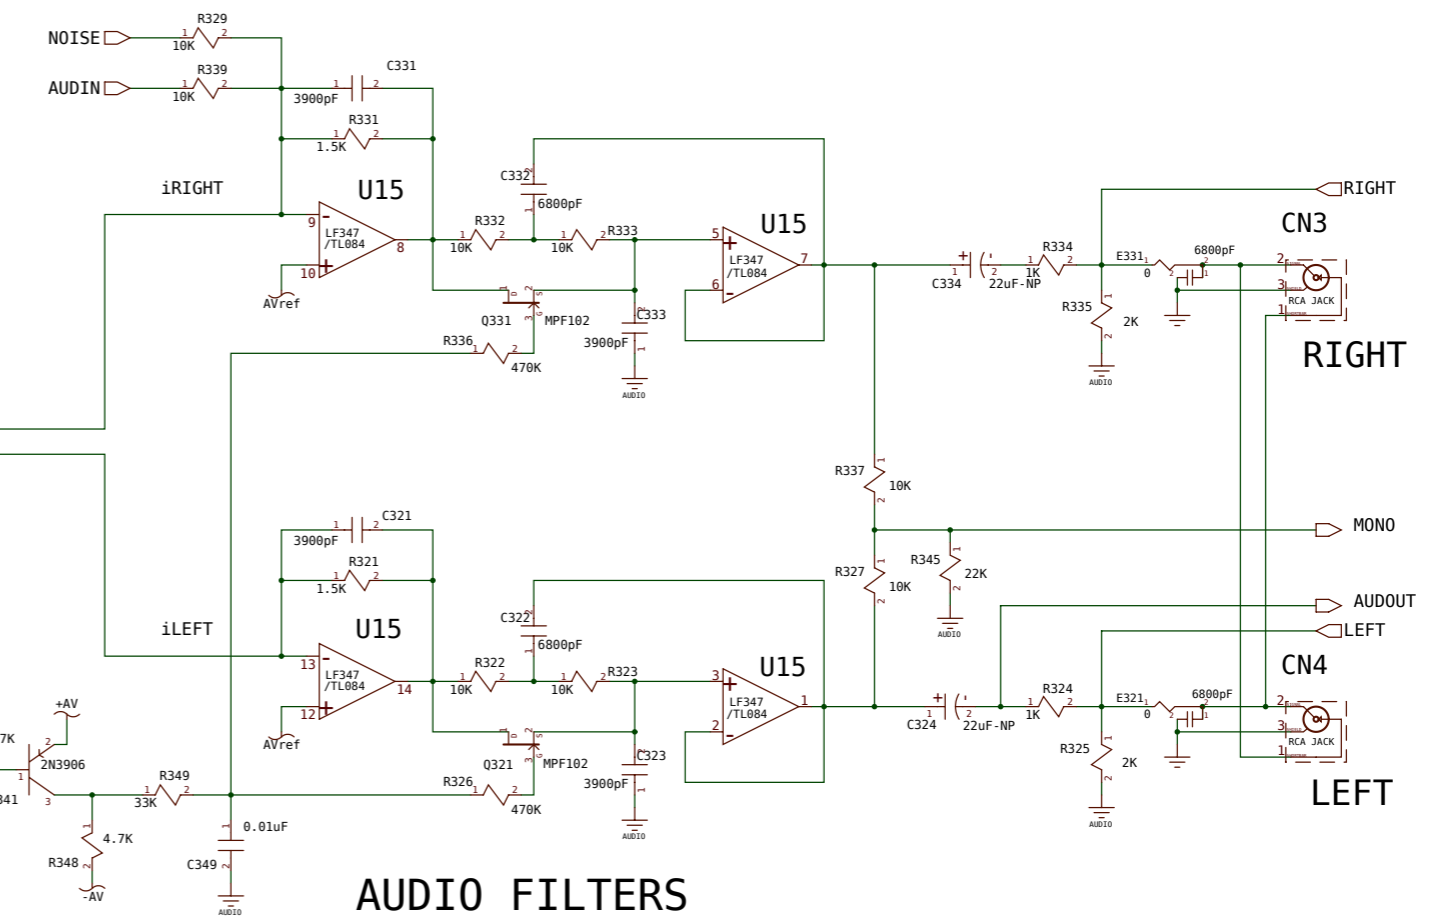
NOISE
R329
10K
AUDIN
R339
10K
C331
3900pF
R331
1.5K
iRIGHT
U15
9
10
LF347
/TL084
8
AVref
C332
6800pF
R332
10K
R333
10K
5
6
U15
LF347
/TL084
7
Q331
MPF102
C333
3900pF
AUDIO
R336
470K
C334
22uF-NP
R334
1K
E331
0
6800pF
R335
2K
AUDIO
RIGHT
CN3
RCA JACK
RIGHT
R337
10K
MONO
R345
22K
AUDIO
R327
10K
AUDOUT
LEFT
C321
3900pF
R321
1.5K
iLEFT
U15
13
12
LF347
/TL084
14
AVref
C322
6800pF
R322
10K
R323
10K
3
2
U15
LF347
/TL084
1
Q321
MPF102
C323
3900pF
AUDIO
R326
470K
C324
22uF-NP
R324
1K
E321
0
6800pF
R325
2K
AUDIO
CN4
RCA JACK
LEFT
+AV
7K
2N3906
341
R349
33K
4.7K
R348
-AV
0.01uF
C349
AUDIO
AUDIO FILTERS